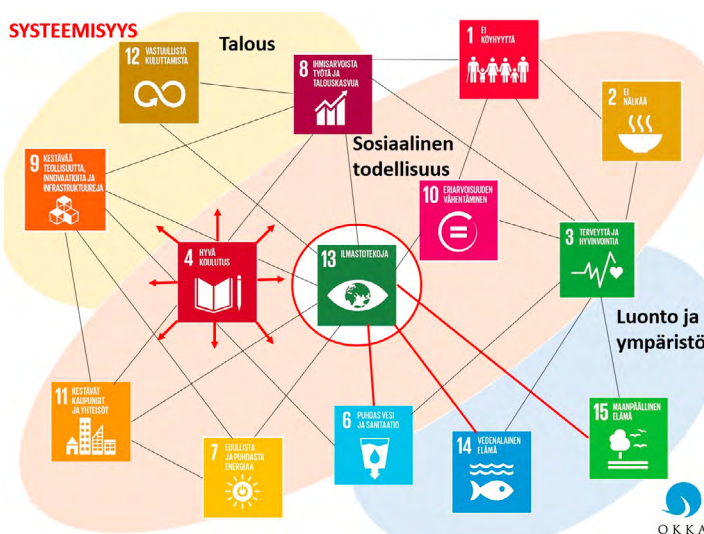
SYSTEEMISYYS

Talous

12 VASTUULLISTA KULUTTAMISTA

8 IHMISARVOISTA TYÖTÄ JA TALOUSKASVUA

1 EI KÖYHYYTTÄ

2 EI NÄLKÄÄ

Sosiaalinen todellisuus

9 KESTÄVÄÄ TEOLLISUUTTA, INNOVAATIOITA JA INFRASTRUKTUUREJA

10 ERIARVOISUUDEN VÄHENTÄMINEN

4 HYVÄ KOULUTUS

13 ILMASTOTEKOJA

3 TERVEYTTÄ JA HYVINVOINTIA

Luonto ja ympäristö

11 KESTÄVÄT KAUPUNGIT JA YHTEISÖT

6 PUHDAS VESI JA SANITAATIO

15 MAANPÄÄLLINEN ELÄMÄ

7 EDULLISTA JA PUHDASTA ENERGIAA

14 VEDENALAINEN ELÄMÄ

OKKA